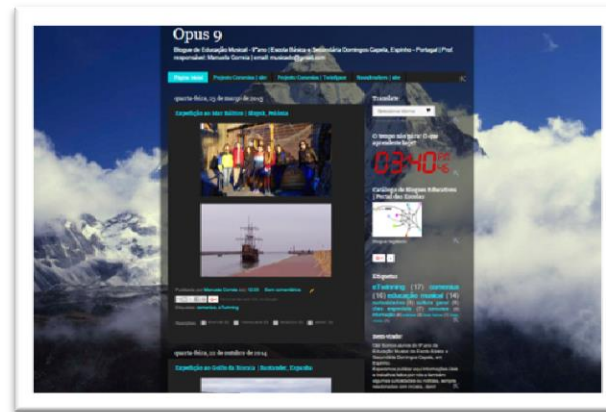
Opus 9

Blogue de Educação Musical - 9º ano | Escola Básica e Secundária Domingos Capela, Espinho - Portugal | Prof. responsável: Manuela Correia | email: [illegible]

Página inicial | Projeto Comenius | site | Projeto Comenius | Twinspace | Soundcellars | site

quarta-feira, 25 de março de 2015

Expedição ao Mar Báltico | Miguel, Helsinia

Publicada por Manuela Correia em 19:20 Sem comentários

Etiquetas: comenius, eTwinning

quarta-feira, 22 de outubro de 2014

Expedição ao Golfo da Biscaia | Santander, Espanha

Translate

O tempo não pára! O que aprendeste hoje?

03:40

Catálogo de Blogues Educativos | Portal das Escolas

Etiquetas

eTwinning (17) comenius (16) educação musical (14)

Bem-vindo!